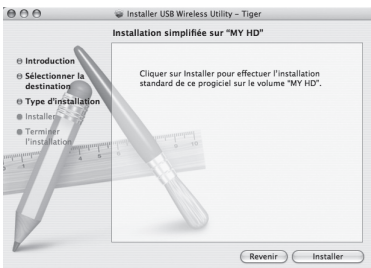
Installer USB Wireless Utility – Tiger

Installation simplifiée sur "MY HD"

Introduction
Sélectionner la destination
Type d'installation
Installer
Terminer l'installation

Cliquer sur Installer pour effectuer l'installation standard de ce progiciel sur le volume "MY HD".

Revenir
Installer